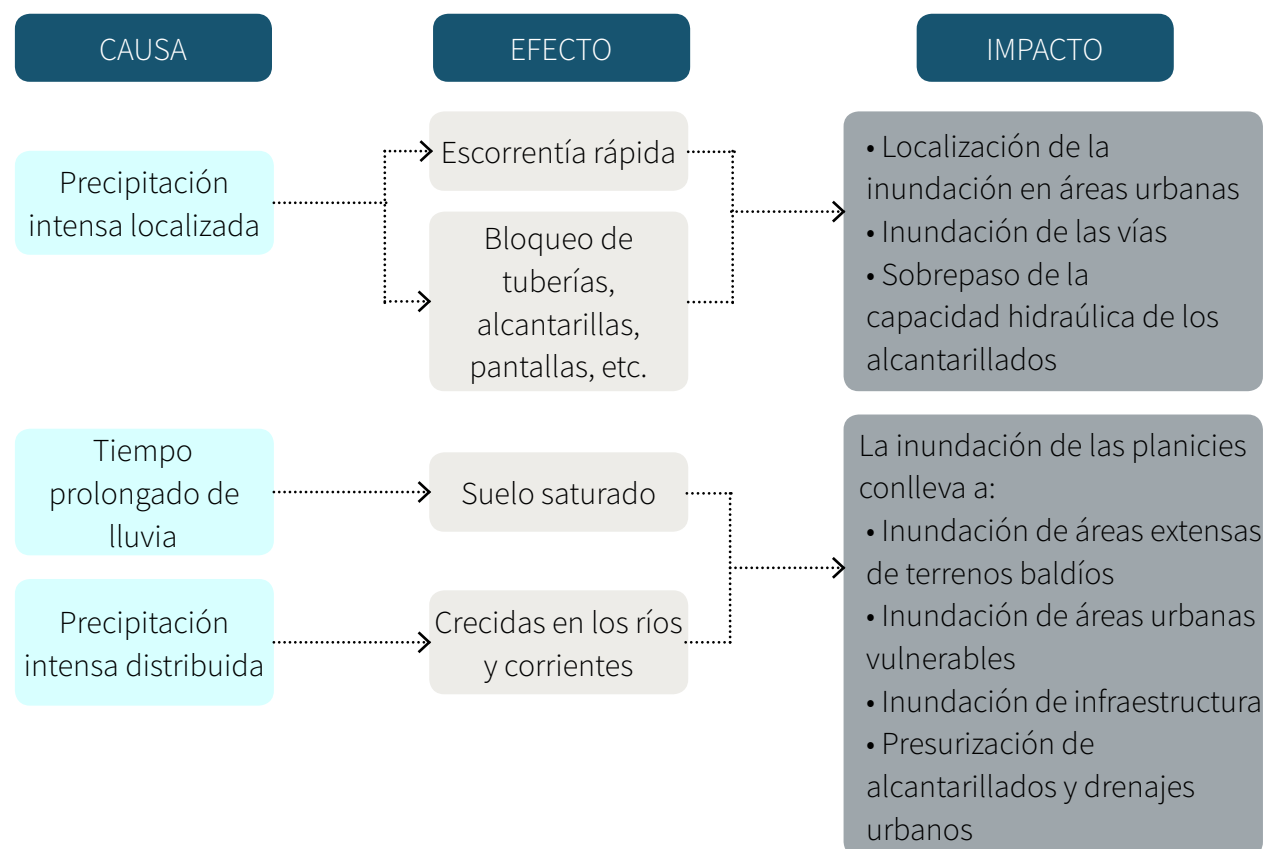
CAUSA

EFECTO

IMPACTO

Precipitación intensa localizada

Escorrentía rápida

Bloqueo de tuberías, alcantarillas, pantallas, etc.

• Localización de la inundación en áreas urbanas
• Inundación de las vías
• Sobrepaso de la capacidad hidraúlica de los alcantarillados

Tiempo prolongado de lluvia

Suelo saturado

Precipitación intensa distribuida

Crecidas en los ríos y corrientes

La inundación de las planicies conlleva a:
• Inundación de áreas extensas de terrenos baldíos
• Inundación de áreas urbanas vulnerables
• Inundación de infraestructura
• Presurización de alcantarillados y drenajes urbanos